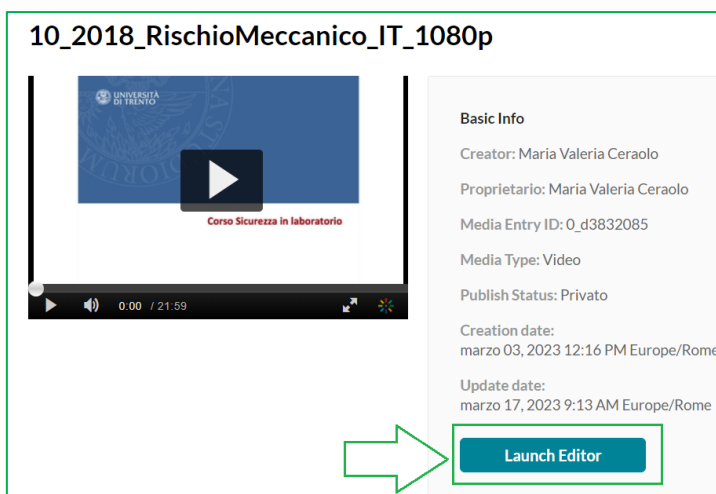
10_2018_RischioMeccanico_IT_1080p

UNIVERSITÀ DI TRENTO

Corso Sicurezza in laboratorio

0:00 / 21:59

Basic Info

Creator: Maria Valeria Ceraolo

Proprietario: Maria Valeria Ceraolo

Media Entry ID: 0_d3832085

Media Type: Video

Publish Status: Privato

Creation date:
marzo 03, 2023 12:16 PM Europe/Rome

Update date:
marzo 17, 2023 9:13 AM Europe/Rome

Launch Editor